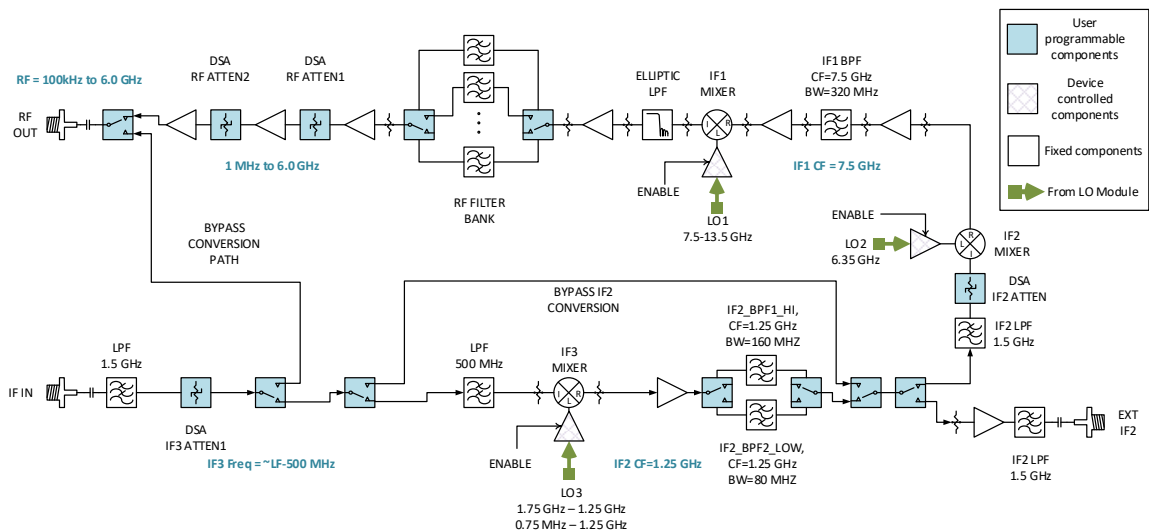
RF = 100kHz to 6.0 GHz

RF OUT

DSA RF ATTEN2

DSA RF ATTEN1

1 MHz to 6.0 GHz

RF FILTER BANK

ELLIPTIC LPF

IF1 MIXER

I L R

ENABLE

LO1 7.5-13.5 GHz

IF1 BPF CF=7.5 GHz BW=320 MHz

IF1 CF = 7.5 GHz

User programmable components

Device controlled components

Fixed components

From LO Module

ENABLE

LO2 6.35 GHz

R L I

IF2 MIXER

DSA IF2 ATTEN

IF2 LPF 1.5 GHz

BYPASS CONVERSION PATH

BYPASS IF2 CONVERSION

IF2_BPF1_HI, CF=1.25 GHz BW=160 MHZ

LPF 1.5 GHz

IF IN

DSA IF3 ATTEN1

IF3 Freq = ~LF-500 MHz

LPF 500 MHz

IF3 MIXER

I L R

ENABLE

LO3 1.75 GHz – 1.25 GHz 0.75 MHz – 1.25 GHz

IF2 CF=1.25 GHz

IF2_BPF2_LOW, CF=1.25 GHz BW=80 MHZ

IF2 LPF 1.5 GHz

EXT IF2